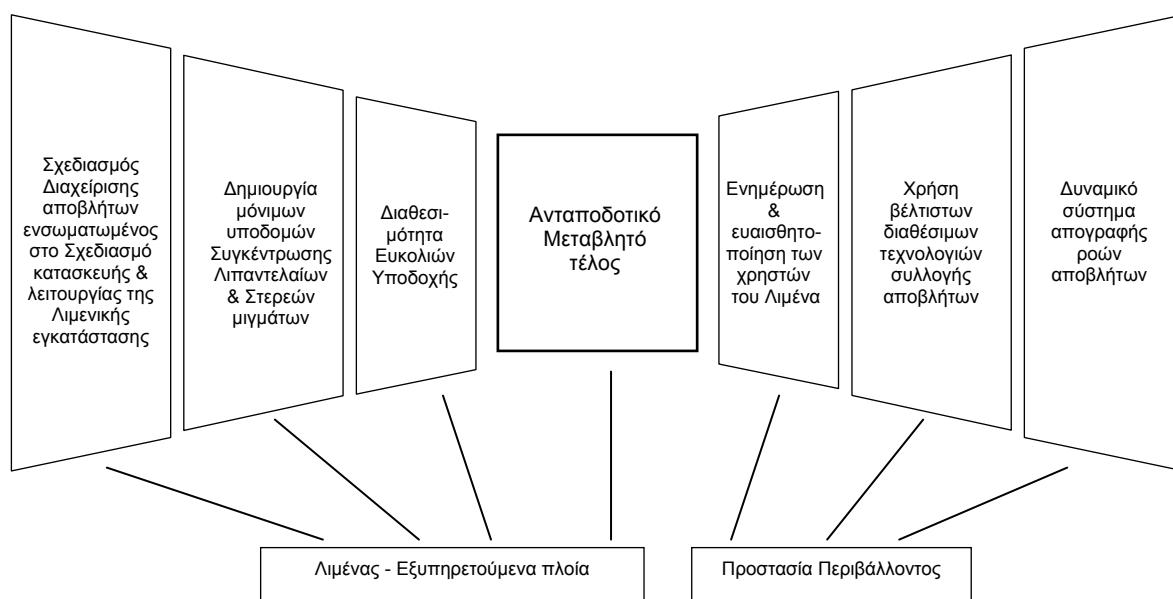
Σχεδιασμός Διαχείρισης αποβλήτων ενσωματωμένος στο Σχεδιασμό κατασκευής & λειτουργίας της Λιμενικής εγκατάστασης

Δημιουργία μόνιμων υποδομών Συγκέντρωσης Λιπαντελαίων & Στερεών μιγμάτων

Διαθεσιμότητα Ευκολιών Υποδοχής

Ανταποδοτικό Μεταβλητό τέλος

Ενημέρωση & ευαισθητοποίηση των χρηστών του Λιμένα

Χρήση βέλτιστων διαθέσιμων τεχνολογιών συλλογής αποβλήτων

Δυναμικό σύστημα απογραφής ροών αποβλήτων

Λιμένας - Εξυπηρετούμενα πλοία

Προστασία Περιβάλλοντος